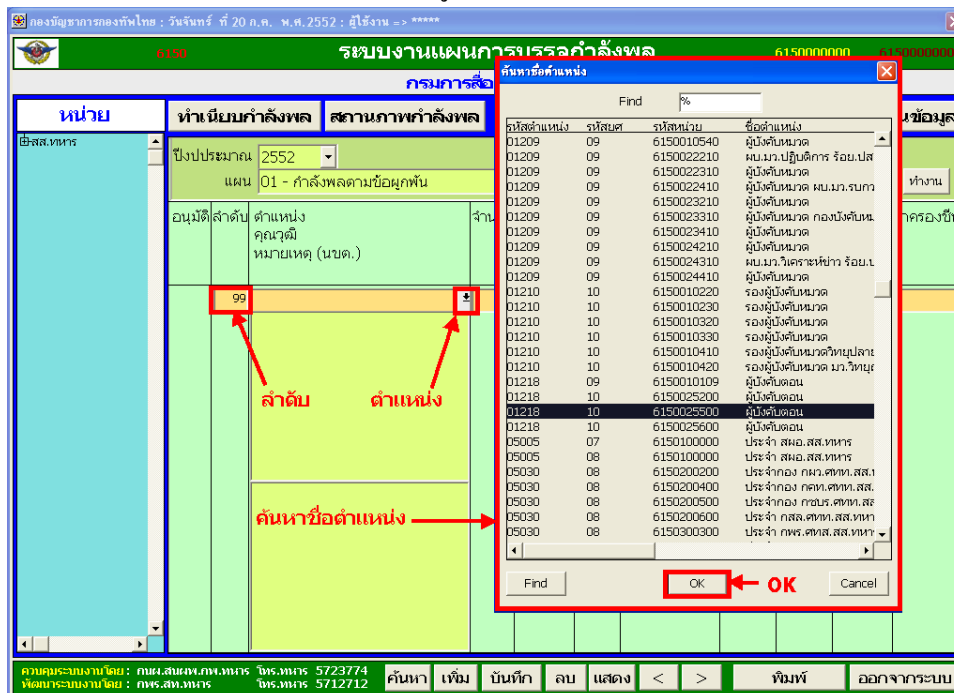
กองบัญชาการกองทัพไทย : วันจันทร์ ที่ 20 ก.ค. พ.ศ.2552 : ผู้ใช้งาน => *****

ระบบงานแผนการบรรจุกำลังพล

6150000000 6150000000

กรมการสื่อ

หน่วย

ทำเนียบกำลังพล

สถานภาพกำลังพล

ข้อมูล

⊞สส.ทหาร

ปีงบประมาณ 2552

แผน 01 - กำลังพลตามข้อผูกพัน

ทำงาน

อนุมัติ ลำดับ ตำแหน่ง คุณวุฒิ หมายเหตุ (นขต.)

จำน

ครองปีงบ

99

ลำดับ

ตำแหน่ง

ค้นหาชื่อตำแหน่ง

ค้นหาชื่อตำแหน่ง

Find %

| รหัสตำแหน่ง | รหัสยศ | รหัสหน่วย | ชื่อตำแหน่ง |
|---|---|---|---|
| 01209 | 09 | 6150010540 | ผู้บังคับหมวด |
| 01209 | 09 | 6150022210 | ผบ.มว.ปฏิบัติการ ร้อย.ปส |
| 01209 | 09 | 6150022310 | ผู้บังคับหมวด |
| 01209 | 09 | 6150022410 | ผู้บังคับหมวด ผบ.มว.รบกว |
| 01209 | 09 | 6150023210 | ผู้บังคับหมวด |
| 01209 | 09 | 6150023310 | ผู้บังคับหมวด กองบังคับหม |
| 01209 | 09 | 6150023410 | ผู้บังคับหมวด |
| 01209 | 09 | 6150024210 | ผู้บังคับหมวด |
| 01209 | 09 | 6150024310 | ผบ.มว.วิเคราะห์ข่าว ร้อย. |
| 01209 | 09 | 6150024410 | ผู้บังคับหมวด |
| 01210 | 10 | 6150010220 | รองผู้บังคับหมวด |
| 01210 | 10 | 6150010230 | รองผู้บังคับหมวด |
| 01210 | 10 | 6150010320 | รองผู้บังคับหมวด |
| 01210 | 10 | 6150010330 | รองผู้บังคับหมวด |
| 01210 | 10 | 6150010410 | รองผู้บังคับหมวดวิทยุปลาย |
| 01210 | 10 | 6150010420 | รองผู้บังคับหมวด มว.วิทยุ |
| 01218 | 09 | 6150010109 | ผู้บังคับตอน |
| 01218 | 10 | 6150025400 | ผู้บังคับตอน |
| 01218 | 10 | 6150025500 | ผู้บังคับตอน |
| 01218 | 10 | 6150025600 | ผู้บังคับตอน |
| 05005 | 07 | 6150100000 | ประจำ สนอ.สส.ทหาร |
| 05005 | 08 | 6150100000 | ประจำ สนอ.สส.ทหาร |
| 05030 | 08 | 6150200200 | ประจำกอง กนว.ศทท.สส. |
| 05030 | 08 | 6150200400 | ประจำกอง กศท.ศทท.สส. |
| 05030 | 08 | 6150200500 | ประจำกอง กซบร.ศทท.สส |
| 05030 | 08 | 6150200600 | ประจำ กสล.ศทท.สส.ทหา |
| 05030 | 08 | 6150300300 | ประจำ กพร.ศทส.สส.ทหา |

Find OK Cancel

OK

ควบคุมระบบงานโดย : กนผ.สนผพ.กพ.ทหาร โทร.ทหาร 5723774
พัฒนาระบบงานโดย : กพร.สท.ทหาร โทร.ทหาร 5712712

ค้นหา เพิ่ม บันทึก ลบ แสดง < > พิมพ์ ออกจากระบบ